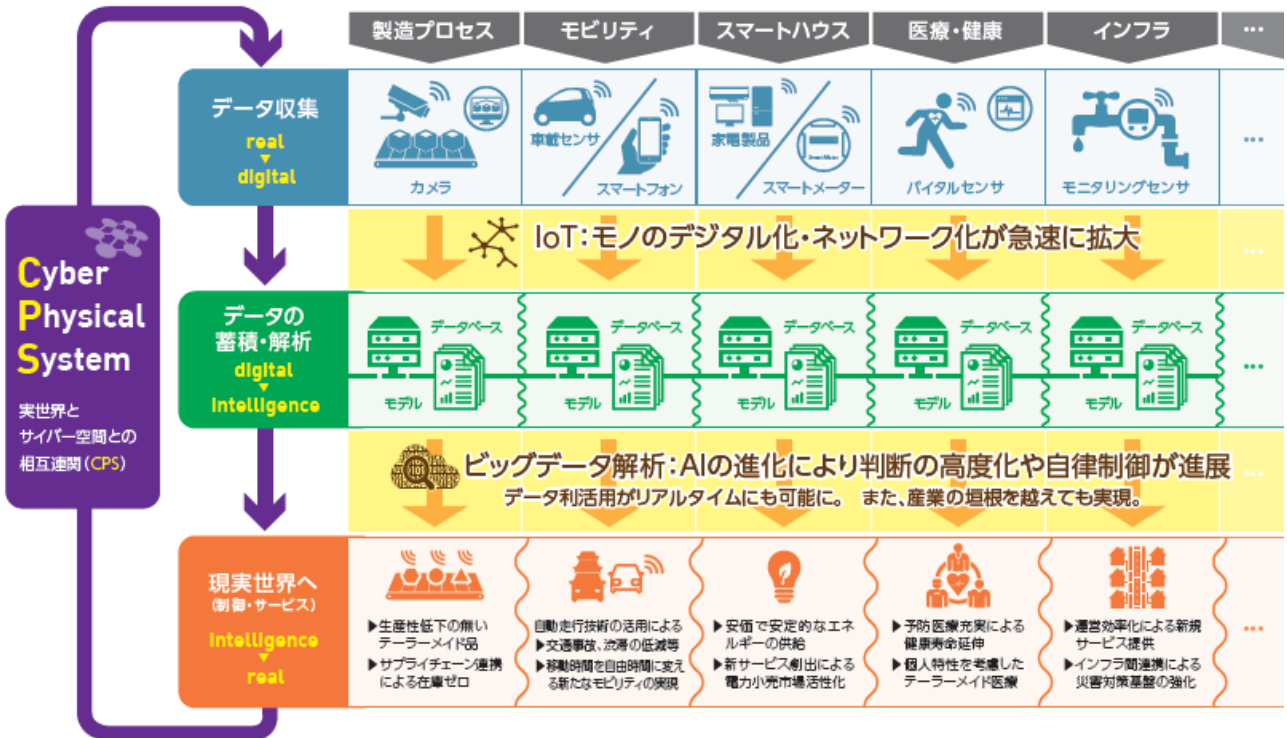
製造プロセス | モビリティ | スマートハウス | 医療・健康 | インフラ | …

Cyber Physical System

実世界とサイバー空間との相互連関(CPS)

データ収集
real
▼
digital

カメラ
車載センサ
スマートフォン
家電製品
スマートメーター
バイタルセンサ
モニタリングセンサ
…

IoT:モノのデジタル化・ネットワーク化が急速に拡大
…

データの蓄積・解析
digital
▼
intelligence

データベース
モデル
データベース
モデル
データベース
モデル
データベース
モデル
データベース
モデル
…

ビッグデータ解析:AIの進化により判断の高度化や自律制御が進展
データ利活用がリアルタイムにも可能に。 また、産業の垣根を越えても実現。
…

現実世界へ
(制御・サービス)
intelligence
▼
real

▶生産性低下の無いテーラーメイド品
▶サプライチェーン連携による在庫ゼロ

自動走行技術の活用による
▶交通事故、渋滞の低減等
▶移動時間を自由時間に変える新たなモビリティの実現

▶安価で安定的なエネルギーの供給
▶新サービス創出による電力小売市場活性化

▶予防医療充実による健康寿命延伸
▶個人特性を考慮したテーラーメイド医療

▶運営効率化による新規サービス提供
▶インフラ間連携による災害対策基盤の強化

…